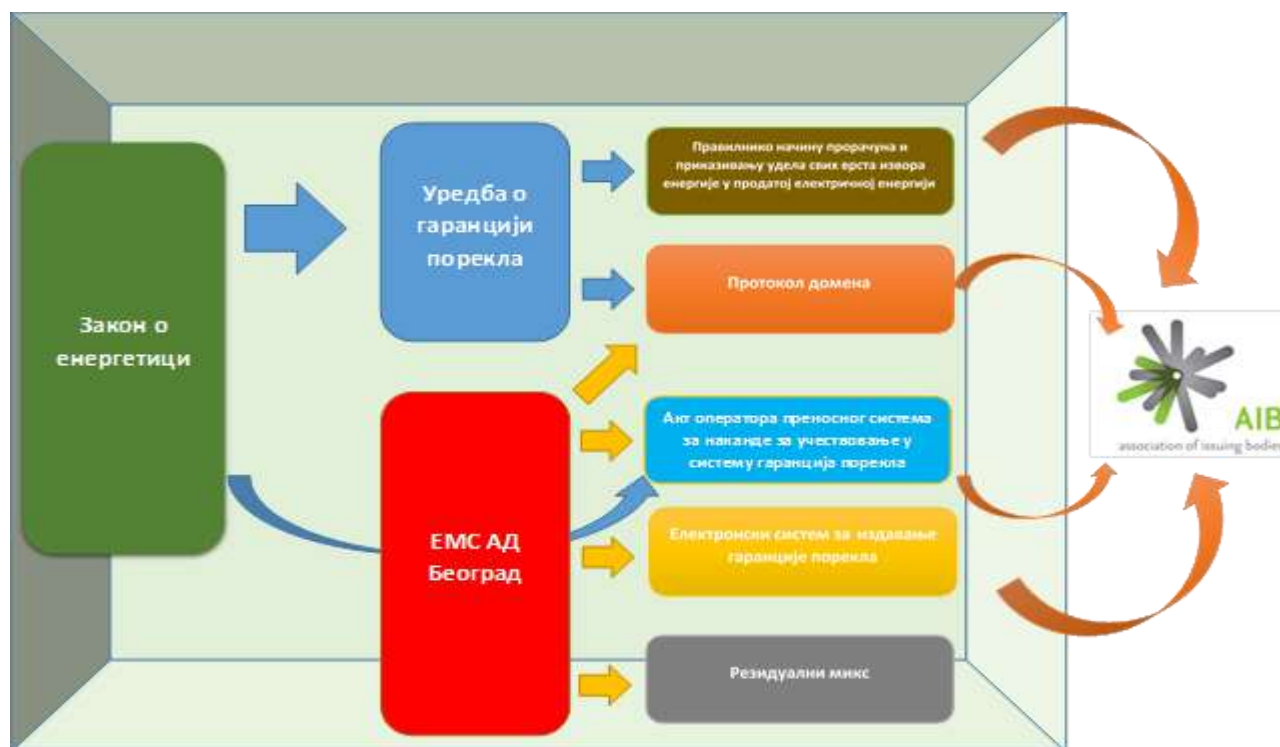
Закон о енергетици

Уредба о гаранцији порекла

Правилнико начину прорачуна и приказивању удела свих врста извора енергије у продатој електричној енергији

Протокол домена

ЕМС АД Београд

Акт оператора преносног система за накнаде за учествовање у систему гаранција порекла

Електронски систем за издавање гаранције порекла

Резидуални микс

AIB
association of issuing bodie